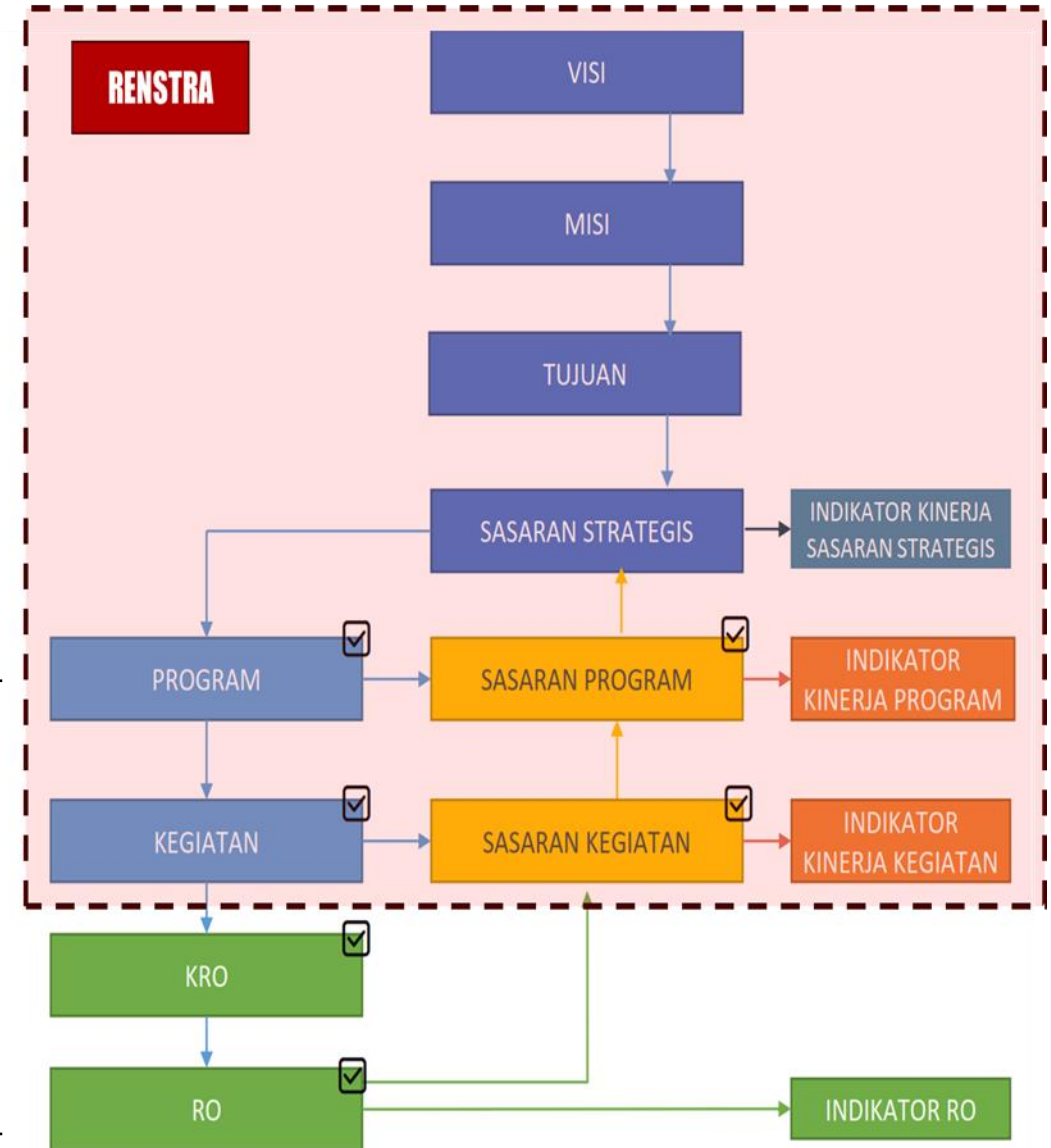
RENSTRA

VISI

MISI

TUJUAN

SASARAN STRATEGIS

INDIKATOR KINERJA SASARAN STRATEGIS

PROGRAM

SASARAN PROGRAM

INDIKATOR KINERJA PROGRAM

KEGIATAN

SASARAN KEGIATAN

INDIKATOR KINERJA KEGIATAN

KRO

RO

INDIKATOR RO